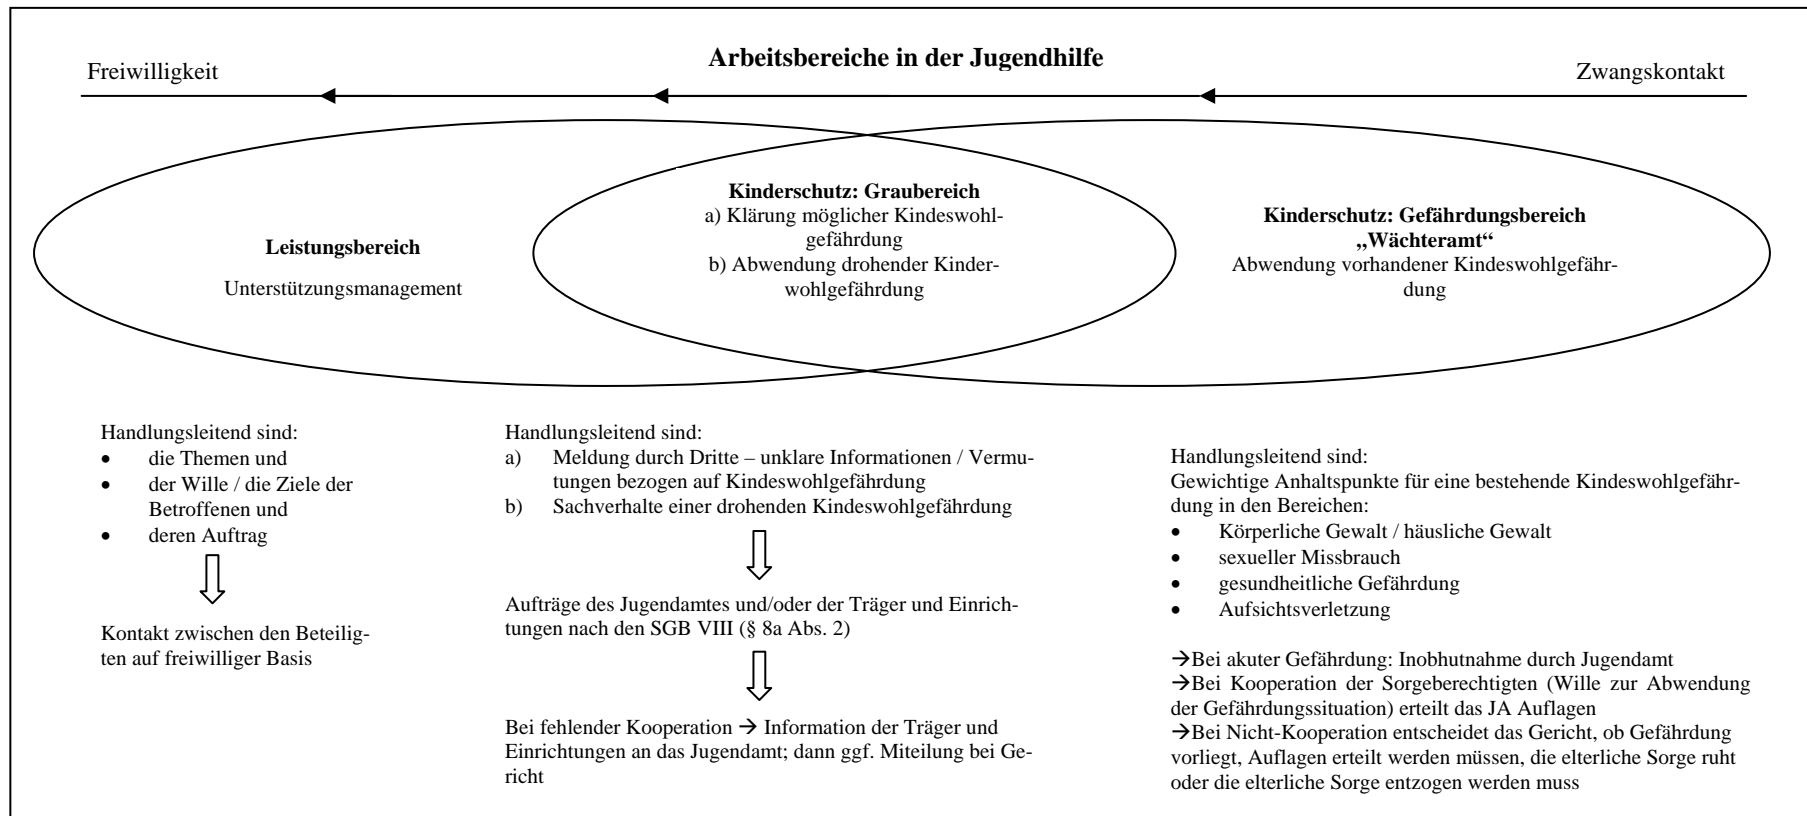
Arbeitsbereiche in der Jugendhilfe

Freiwilligkeit

Zwangskontakt

Leistungsbereich

Unterstützungsmanagement

Kinderschutz: Graubereich
a) Klärung möglicher Kindeswohlgefährdung
b) Abwendung drohender Kinderwohlgefährdung

Kinderschutz: Gefährdungsbereich
„Wächteramt"
Abwendung vorhandener Kindeswohlgefährdung

Handlungsleitend sind:
• die Themen und
• der Wille / die Ziele der Betroffenen und
• deren Auftrag

Kontakt zwischen den Beteiligten auf freiwilliger Basis

Handlungsleitend sind:
a) Meldung durch Dritte – unklare Informationen / Vermutungen bezogen auf Kindeswohlgefährdung
b) Sachverhalte einer drohenden Kindeswohlgefährdung

Aufträge des Jugendamtes und/oder der Träger und Einrichtungen nach den SGB VIII (§ 8a Abs. 2)

Bei fehlender Kooperation → Information der Träger und Einrichtungen an das Jugendamt; dann ggf. Miteilung bei Gericht

Handlungsleitend sind:
Gewichtige Anhaltspunkte für eine bestehende Kindeswohlgefährdung in den Bereichen:
• Körperliche Gewalt / häusliche Gewalt
• sexueller Missbrauch
• gesundheitliche Gefährdung
• Aufsichtsverletzung

→Bei akuter Gefährdung: Inobhutnahme durch Jugendamt
→Bei Kooperation der Sorgeberechtigten (Wille zur Abwendung der Gefährdungssituation) erteilt das JA Auflagen
→Bei Nicht-Kooperation entscheidet das Gericht, ob Gefährdung vorliegt, Auflagen erteilt werden müssen, die elterliche Sorge ruht oder die elterliche Sorge entzogen werden muss